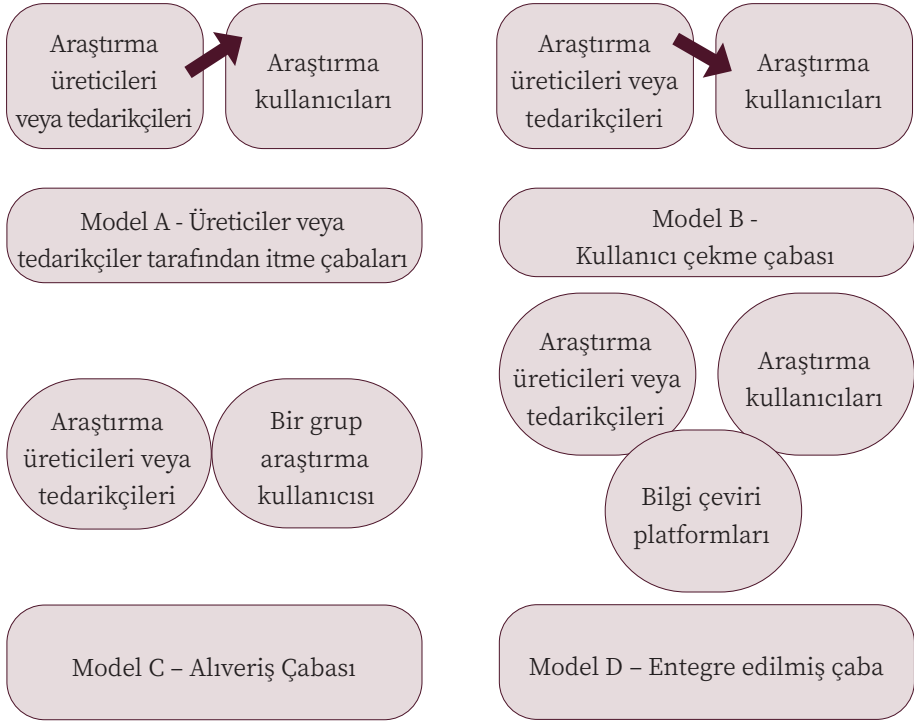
Araştırma üreticileri veya tedarikçileri

Araştırma kullanıcıları

Araştırma üreticileri veya tedarikçileri

Araştırma kullanıcıları

Model A - Üreticiler veya tedarikçiler tarafından itme çabaları

Model B - Kullanıcı çekme çabası

Araştırma üreticileri veya tedarikçileri

Araştırma kullanıcıları

Araştırma üreticileri veya tedarikçileri

Bir grup araştırma kullanıcısı

Bilgi çeviri platformları

Model C – Alıveriş Çabası

Model D – Entegre edilmiş çaba